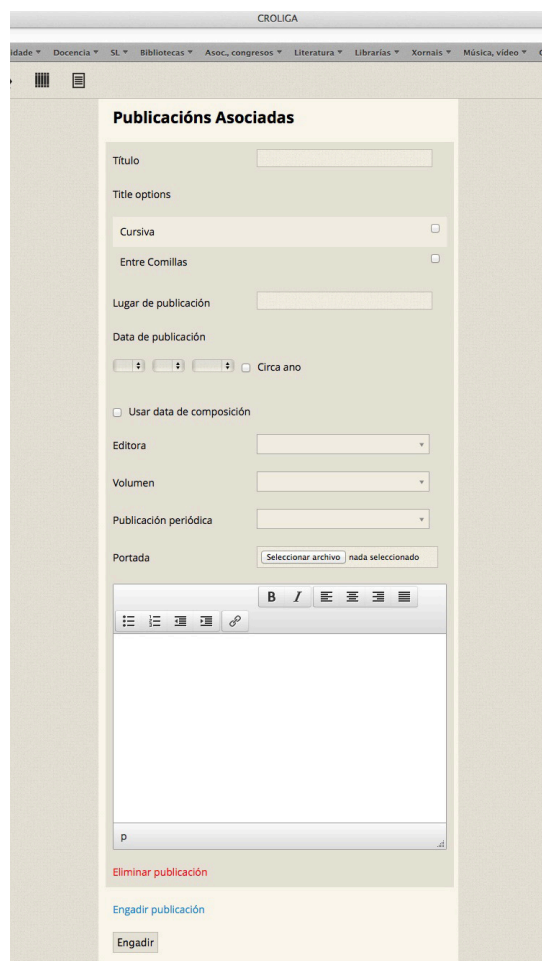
CROLIGA

idade ▼ Docencia ▼ SL ▼ Bibliotecas ▼ Asoc., congresos ▼ Literatura ▼ Librarías ▼ Xornais ▼ Música, vídeo ▼

Publicacións Asociadas

Título

Title options

Cursiva

Entre Comillas

Lugar de publicación

Data de publicación

Circa ano

Usar data de composición

Editora

Volumen

Publicación periódica

Portada

Seleccionar archivo nada seleccionado

B I

p

Eliminar publicación

Engadir publicación

Engadir